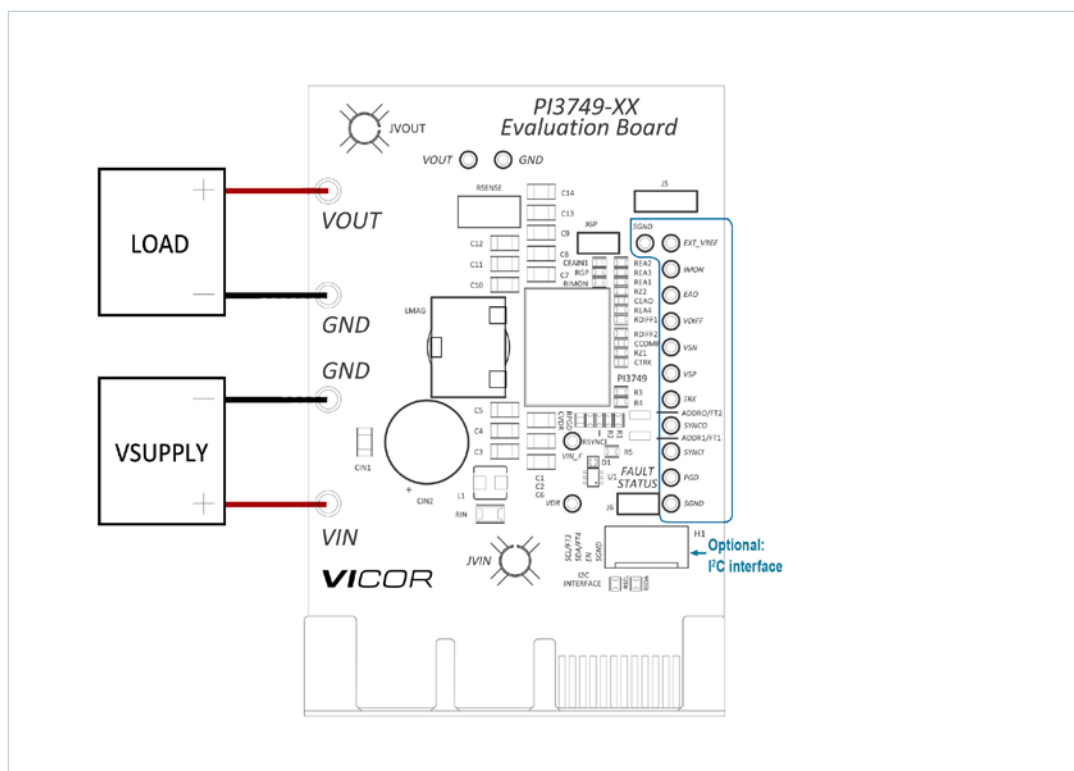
PI3749-XX
Evaluation Board

JVOUT

VOUT GND

LOAD

VOUT

GND

GND

VSUPPLY

VIN

RSENSE
C14
C13
C9
C8
C7
C12
C11
C10
J5
JGP
CGAIN1
RGP
RIMON
LMAG
REA2
REA3
REA1
RZ2
CEAO
REA4
RDIFF1
RDIFF2
CCOMP
RZ1
CTRK
PI3749
R3
R4
SGND
EXT_VREF
IMON
EAO
VDIFF
VSN
VSP
TRK
ADDR0/FT2
SYNCO
ADDR1/FT1
SYNCI
PGD
SGND
C5
C4
C3
CIN1
CIN2
L1
RIN
RSYNC
VIN_F
R5
D1
U1
C1
C2
C6
VDR
FAULT
STATUS
J6
H1
Optional:
I²C interface
SCL/FT3
SDA/FT4
EN
SGND
I2C
INTERFACE
JVIN
VICOR